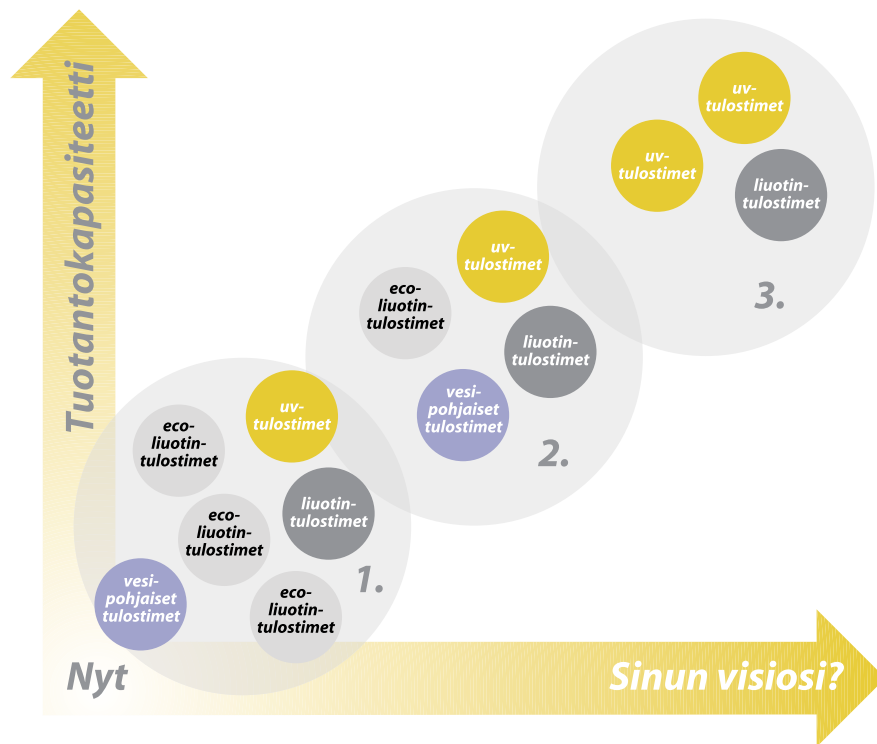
Tuotantokapasiteetti

uv-tulostimet

uv-tulostimet

liuotin-tulostimet

3.

uv-tulostimet

eco-liuotin-tulostimet

liuotin-tulostimet

vesi-pohjaiset tulostimet

2.

eco-liuotin-tulostimet

uv-tulostimet

eco-liuotin-tulostimet

liuotin-tulostimet

vesi-pohjaiset tulostimet

eco-liuotin-tulostimet

1.

Nyt

Sinun visiosi?